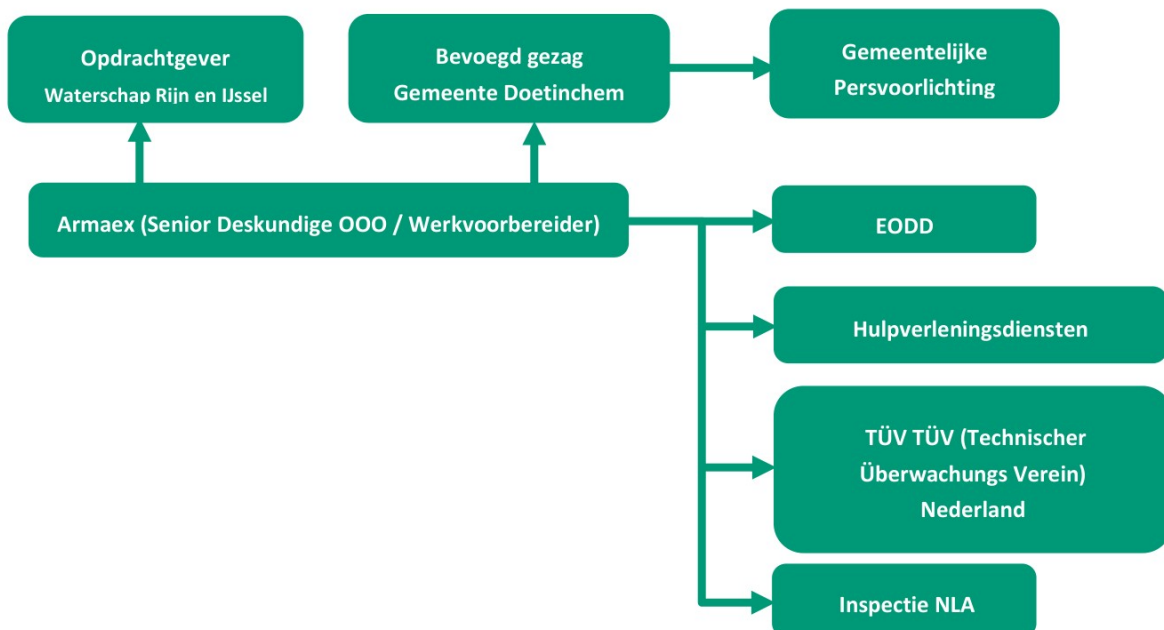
Opdrachtgever
Waterschap Rijn en IJssel

Bevoegd gezag
Gemeente Doetinchem

Gemeentelijke
Persvoorlichting

Armaex (Senior Deskundige OOO / Werkvoorbereider)

EODD

Hulpverleningsdiensten

TÜV TÜV (Technischer Überwachungs Verein) Nederland

Inspectie NLA